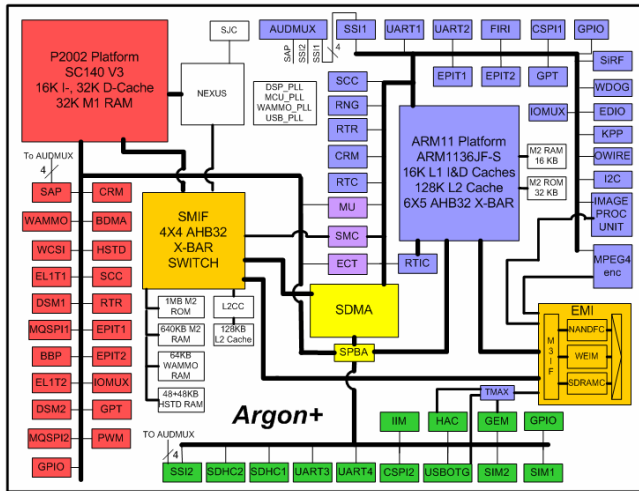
P2002 Platform
SC140 V3
16K I-, 32K D-Cache
32K M1 RAM

SJC

NEXUS

AUDMUX

SAP
SSI2
SSI1

SSI1
4

UART1
UART2
FIRI
CSPI1
GPIO

EPIT1
EPIT2
GPT

SiRF
WDOG
EDIO
KPP
OWIRE
I2C

DSP_PLL
MCU_PLL
WAMMO_PLL
USB_PLL

SCC
RNG
RTR
CRM
RTC
MU
SMC
ECT
RTIC

IOMUX

ARM11 Platform
ARM1136JF-S
16K L1 I&D Caches
128K L2 Cache
6X5 AHB32 X-BAR

M2 RAM
16 KB

M2 ROM
32 KB

IMAGE
PROC
UNIT

MPEG4
enc

To AUDMUX
4

SAP
WAMMO
WCSI
EL1T1
DSM1
MQSPI1
BBP
EL1T2
DSM2
MQSPI2
GPIO

CRM
BDMA
HSTD
SCC
RTR
EPIT1
EPIT2
IOMUX
GPT
PWM

SMIF
4X4 AHB32
X-BAR
SWITCH

1MB M2
ROM

640KB M2
RAM

64KB
WAMMO
RAM

48+48KB
HSTD RAM

L2CC

128KB
L2 Cache

SDMA

SPBA

EMI
M3IF
NANDFC
WEIM
SDRAMC

TMAX

Argon+

TO AUDMUX
4

IIM
HAC
GEM
GPIO

SSI2
SDHC2
SDHC1
UART3
UART4
CSPI2
USBOTG
SIM2
SIM1